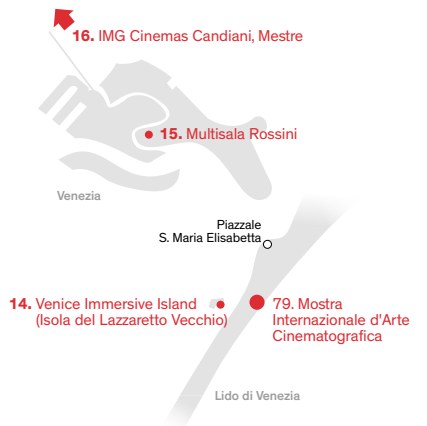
16. IMG Cinemas Candiani, Mestre

15. Multisala Rossini

Venezia

Piazzale
S. Maria Elisabetta

14. Venice Immersive Island
(Isola del Lazzaretto Vecchio)

79. Mostra
Internazionale d'Arte
Cinematografica

Lido di Venezia